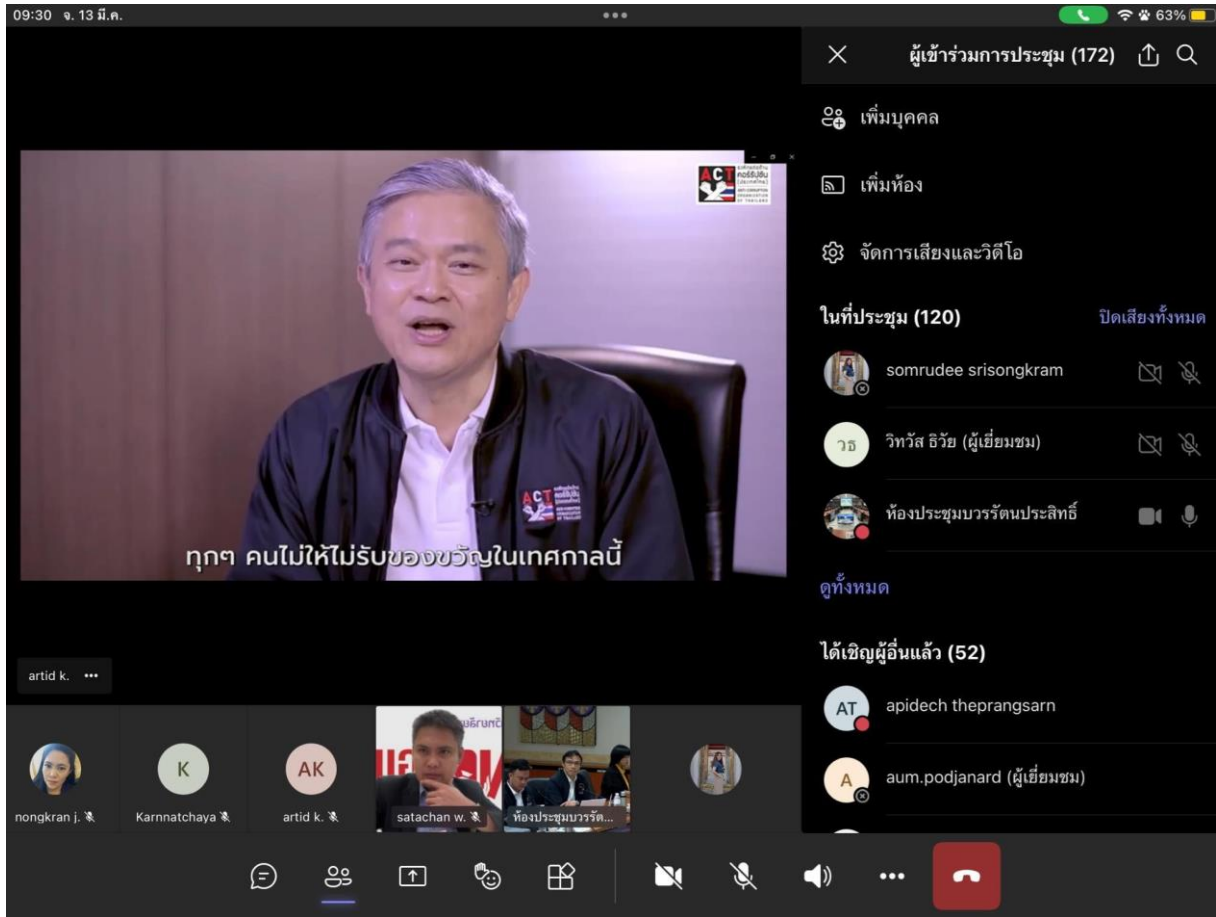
09:30 จ. 13 มี.ค.

63%

ผู้เข้าร่วมการประชุม (172)

เพิ่มบุคคล

เพิ่มห้อง

จัดการเสียงและวิดีโอ

ในที่ประชุม (120)

ปิดเสียงทั้งหมด

somrudee srisongkram

วธ

วิทวัส ธิวัย (ผู้เยี่ยมชม)

ห้องประชุมบวรรัตนประสิทธิ์

ดูทั้งหมด

ได้เชิญผู้อื่นแล้ว (52)

AT

apidech theprangsarn

A

aum.podjanard (ผู้เยี่ยมชม)

ACT

ทุกๆ คนไม่ให้ไม่รับของขวัญในเทศกาลนี้

artid k. •••

K

AK

nongkran j.

Karnnatchaya

artid k.

satachan w.

ห้องประชุมบวรรัต...